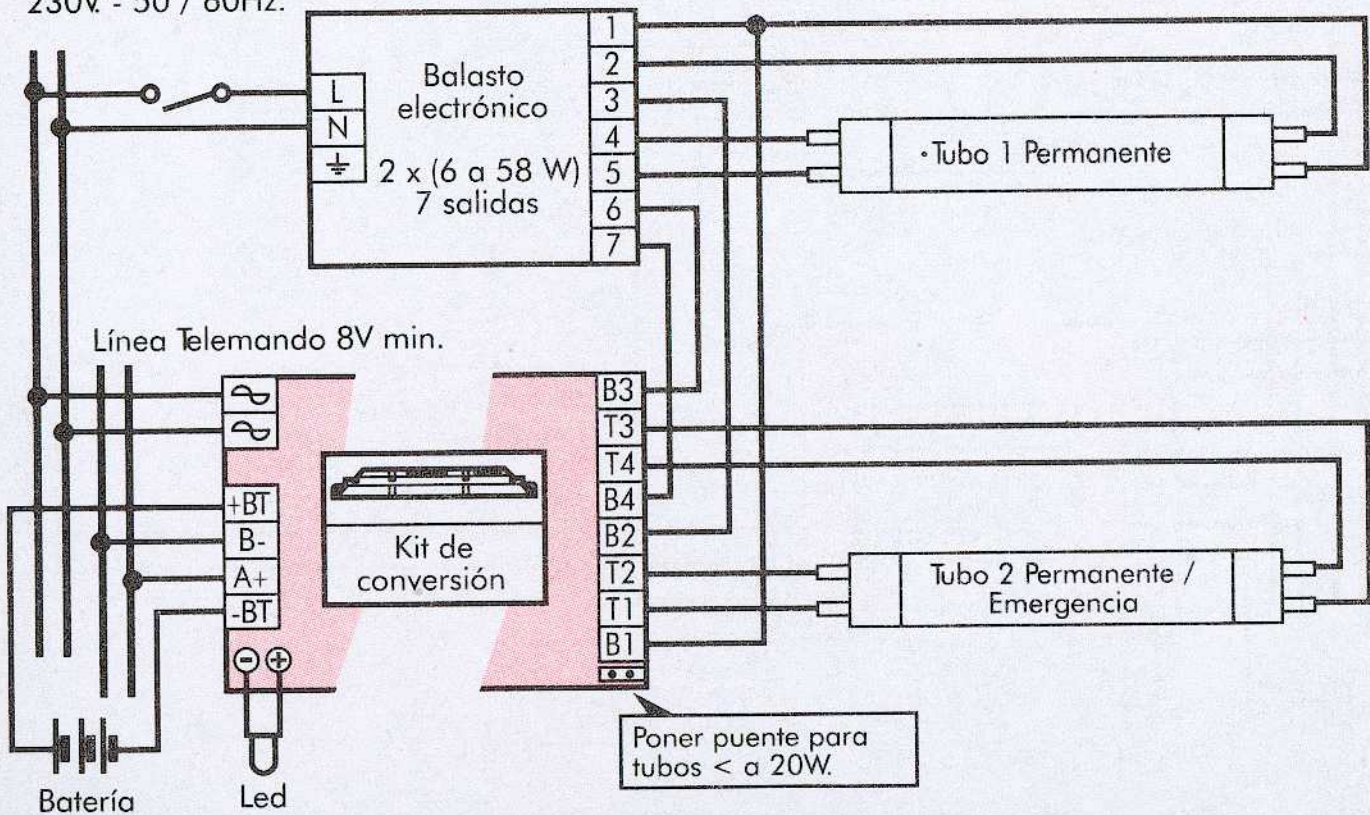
230V. - 50 / 60Hz.

L
N
⏚

Balasto electrónico

2 x (6 a 58 W)
7 salidas

1
2
3
4
5
6
7

·Tubo 1 Permanente

Línea Telemando 8V min.

~
~
+BT
B-
A+
-BT

⊖⊕

Kit de conversión

B3
T3
T4
B4
B2
T2
T1
B1

Tubo 2 Permanente / Emergencia

Poner puente para tubos < a 20W.

Batería

Led